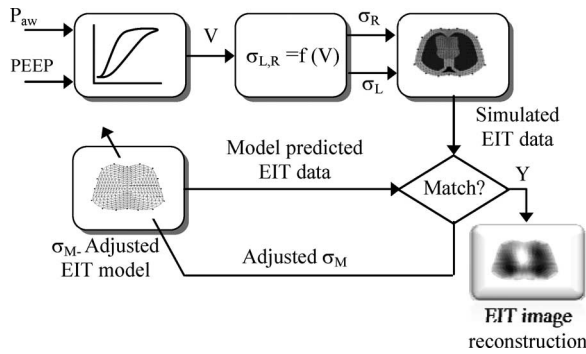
$P_{aw}$

PEEP

V

$\sigma_{L,R} = f(V)$

$\sigma_R$

$\sigma_L$

Simulated EIT data

Model predicted EIT data

Match?

Y

$\sigma_{M}$- Adjusted EIT model

Adjusted $\sigma_M$

EIT image reconstruction